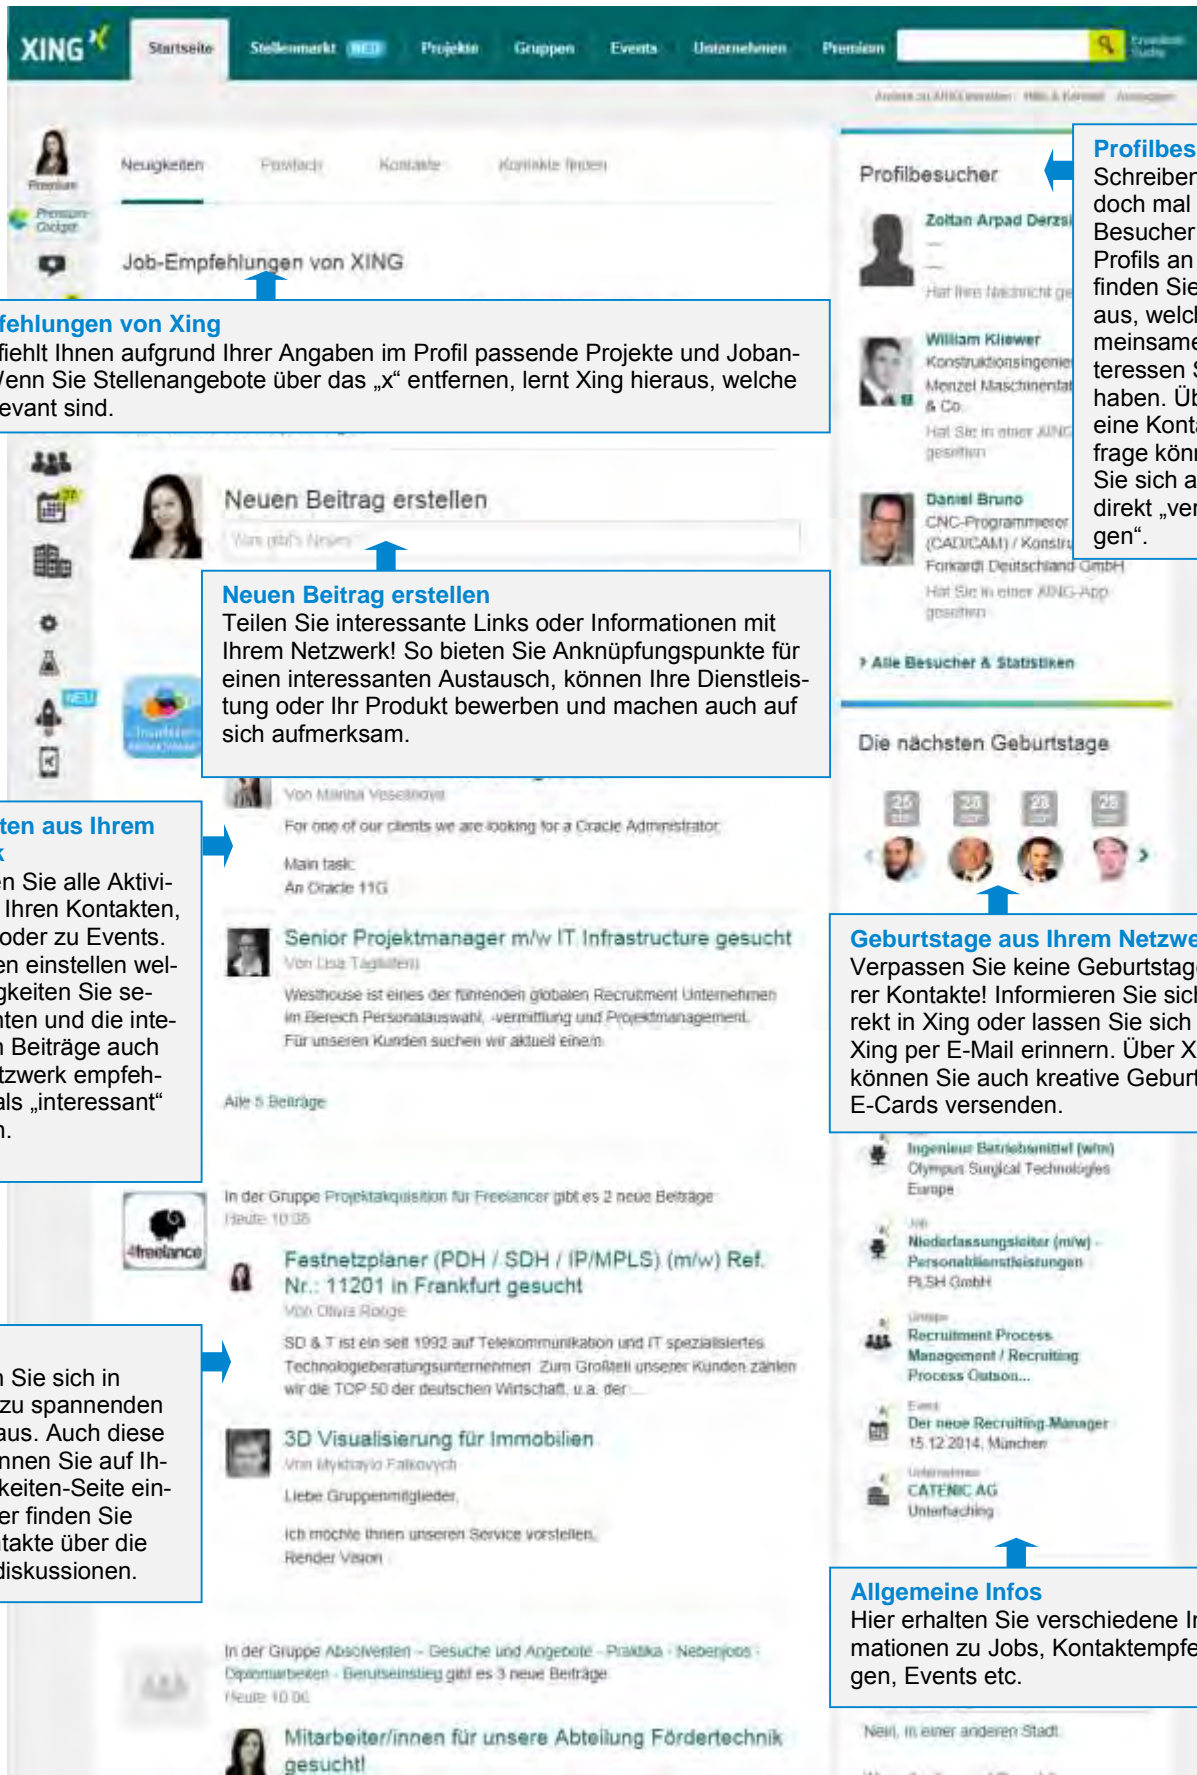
XING
Startseite Stellenmarkt NEU Projekte Gruppen Events Unternehmen Premium

Neuigkeiten Postfach Kontakte Kontakte finden

Premium
Premium-Gadget

Job-Empfehlungen von XING

fehlungen von Xing
fiehlt Ihnen aufgrund Ihrer Angaben im Profil passende Projekte und Joban-
Venn Sie Stellenangebote über das „x“ entfernen, lernt Xing hieraus, welche
evant sind.

Neuen Beitrag erstellen
Was gibt's Neues?

Neuen Beitrag erstellen
Teilen Sie interessante Links oder Informationen mit Ihrem Netzwerk! So bieten Sie Anknüpfungspunkte für einen interessanten Austausch, können Ihre Dienstleistung oder Ihr Produkt bewerben und machen auch auf sich aufmerksam.

NEU

ten aus Ihrem
k
en Sie alle Aktivi-
Ihren Kontakten,
oder zu Events.
en einstellen wel-
gkeiten Sie se-
nten und die inte-
n Beiträge auch
tzwerk empfeh-
als „interessant“
n.

Von Marina Veselinova
For one of our clients we are looking for a Oracle Administrator.
Main task:
An Oracle 11G

Senior Projektmanager m/w IT Infrastructure gesucht
Von Lisa Tagliaferri
Westhouse ist eines der führenden globalen Recruitment Unternehmen im Bereich Personalauswahl, -vermittlung und Projektmanagement.
Für unseren Kunden suchen wir aktuell eine/n

Alle 5 Beiträge

In der Gruppe Projektakquisition für Freelancer gibt es 2 neue Beiträge
Heute 10:35

freelance

Festnetzplaner (PDH / SDH / IP/MPLS) (m/w) Ref. Nr.: 11201 in Frankfurt gesucht
Von Olivia Rouge
SD & T ist ein seit 1992 auf Telekommunikation und IT spezialisiertes Technologieberatungsunternehmen. Zum Großteil unserer Kunden zählen wir die TOP 50 der deutschen Wirtschaft, u.a. der ...

n Sie sich in
zu spannenden
aus. Auch diese
nnen Sie auf Ih-
keiten-Seite ein-
er finden Sie
takte über die
diskussionen.

3D Visualisierung für Immobilien
Von Mykhaylo Falkovych
Liebe Gruppenmitglieder,
ich möchte Ihnen unseren Service vorstellen.
Render Vision

In der Gruppe Absolventen – Gesuche und Angebote - Praktika - Nebenjobs - Diplomarbeiten - Berufseinstieg gibt es 3 neue Beiträge
Heute 10:06

Mitarbeiter/innen für unsere Abteilung Fördertechnik gesucht!

Profilbesucher
Zoltan Arpad Derzsi
Hat Ihre Nachricht ge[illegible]
William Kliewer
Konstruktionsingenie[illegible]
Menzel Maschinenfab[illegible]
& Co.
Hat Sie in einer XING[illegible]
gesehen
Daniel Bruno
CNC-Programmierer
(CAD/CAM) / Konstru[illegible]
Forkardt Deutschland GmbH
Hat Sie in einer XING-App gesehen
› Alle Besucher & Statistiken

Profilbes
Schreiber
doch mal
Besucher
Profils an
finden Sie
aus, welc
meinsame
teressen S
haben. Üb
eine Konta
frage könn
Sie sich a
direkt „ver
gen“.

Die nächsten Geburtstage
28 28 28 28

Geburtstage aus Ihrem Netzwe
Verpassen Sie keine Geburtstag
rer Kontakte! Informieren Sie sich
rekt in Xing oder lassen Sie sich
Xing per E-Mail erinnern. Über X
können Sie auch kreative Geburt
E-Cards versenden.

Ingenieur Betriebsmittel (w/m)
Olympus Surgical Technologies Europe
Job
Niederlassungsleiter (m/w) - Personaldienstleistungen
PLSH GmbH
Gruppe
Recruitment Process Management / Recruiting Process Outsou...
Event
Der neue Recruiting-Manager
15.12.2014, München
Unternehmen
CATENIC AG
Unterhaching

Allgemeine Infos
Hier erhalten Sie verschiedene In
mationen zu Jobs, Kontaktempfe
gen, Events etc.

Nein, in einer anderen Stadt